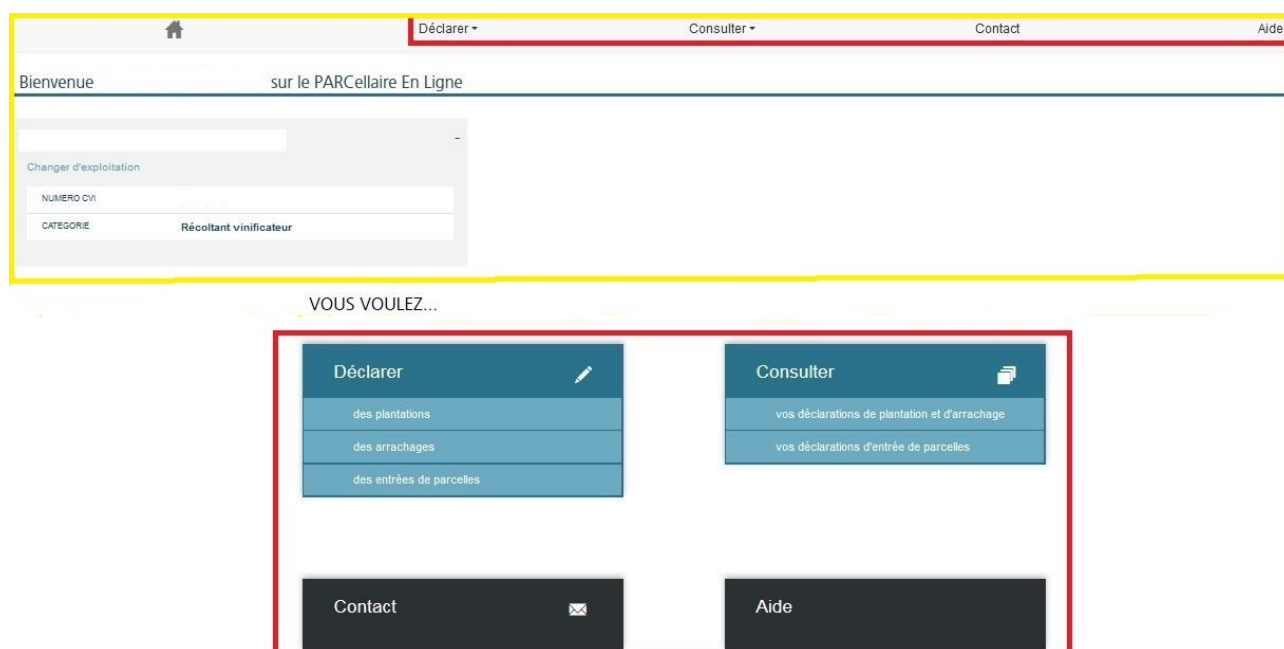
Déclarer ▾ Consulter ▾ Contact Aide

Bienvenue sur le PARCellaire En Ligne

-

Changer d'exploitation

| NUMERO CVI | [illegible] |
|---|---|
| CATEGORIE | Récoltant vinificateur |

VOUS VOULEZ...

Déclarer

des plantations

des arrachages

des entrées de parcelles

Consulter

vos déclarations de plantation et d'arrachage

vos déclarations d'entrée de parcelles

Contact

Aide